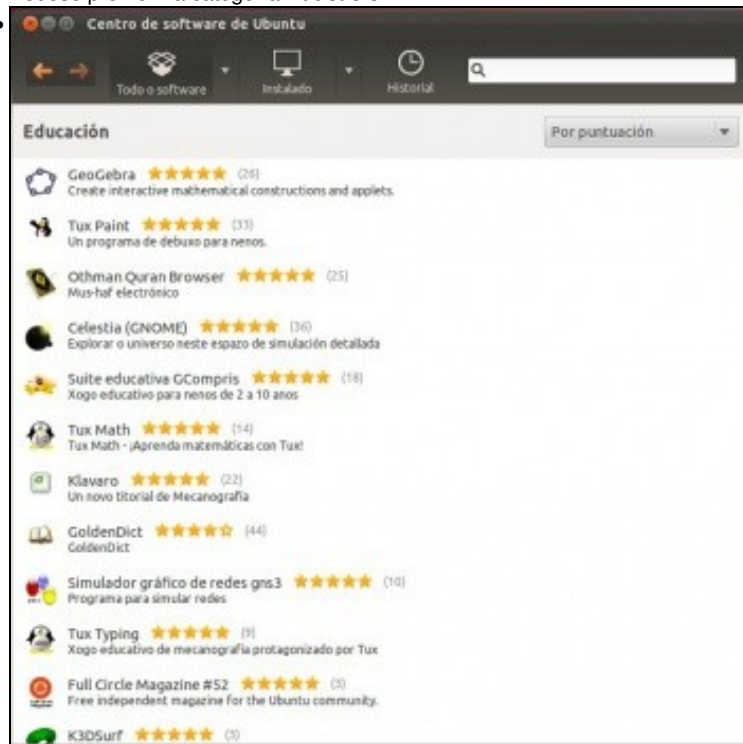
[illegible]

Centro de software de Ubuntu

Todo o software

Instalado

Historial

Educación

Por puntuación

GeoGebra (26)
Create interactive mathematical constructions and applets.

Tux Paint (33)
Un programa de debuxo para nenos.

Othman Quran Browser (25)
Mus-haf electrónico

Celestia (GNOME) (36)
Explorar o universo neste espazo de simulación detallada

Suite educativa GCompris (18)
Xogo educativo para nenos de 2 a 10 anos

Tux Math (14)
Tux Math - ¡Aprenda matemáticas con Tux!

Klavaro (22)
Un novo titorial de Mecanografía

GoldenDict (44)
GoldenDict

Simulador gráfico de redes gns3 (10)
Programa para simular redes

Tux Typing (9)
Xogo educativo de mecanografía protagonizado por Tux

Full Circle Magazine #52 (3)
Free independent magazine for the Ubuntu community.

K3DSurf (3)